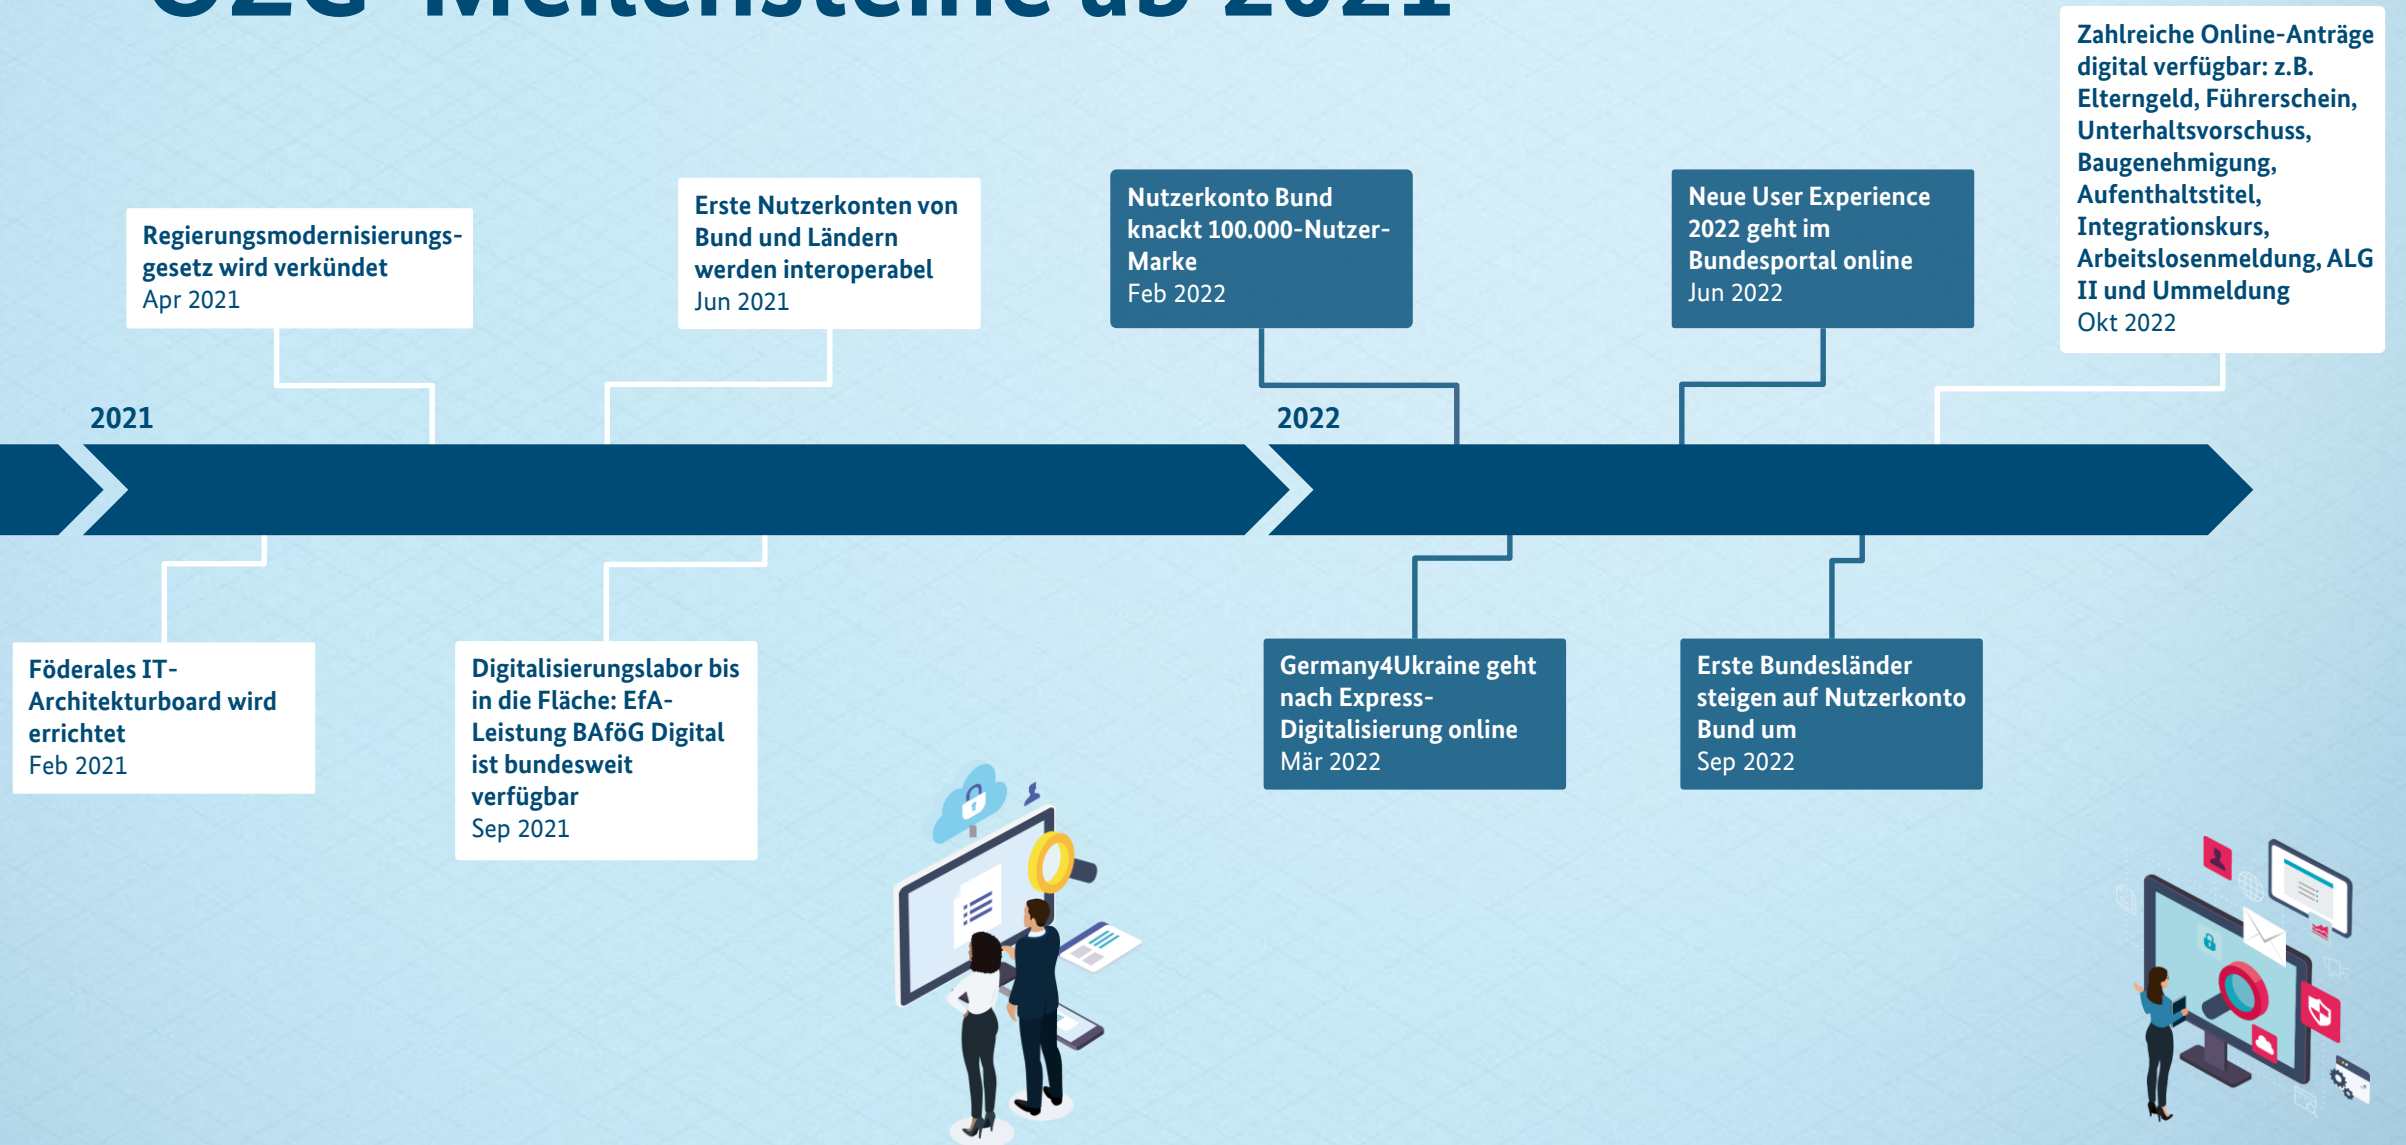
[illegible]

Zahlreiche Online-Anträge digital verfügbar: z.B. Elterngeld, Führerschein, Unterhaltsvorschuss, Baugenehmigung, Aufenthaltstitel, Integrationskurs, Arbeitslosenmeldung, ALG II und Ummeldung
Okt 2022

Regierungsmodernisierungsgesetz wird verkündet
Apr 2021

Erste Nutzerkonten von Bund und Ländern werden interoperabel
Jun 2021

Nutzerkonto Bund knackt 100.000-Nutzer-Marke
Feb 2022

Neue User Experience 2022 geht im Bundesportal online
Jun 2022

2021

2022

Föderales IT-Architekturboard wird errichtet
Feb 2021

Digitalisierungslabor bis in die Fläche: EfA-Leistung BAföG Digital ist bundesweit verfügbar
Sep 2021

Germany4Ukraine geht nach Express-Digitalisierung online
Mär 2022

Erste Bundesländer steigen auf Nutzerkonto Bund um
Sep 2022